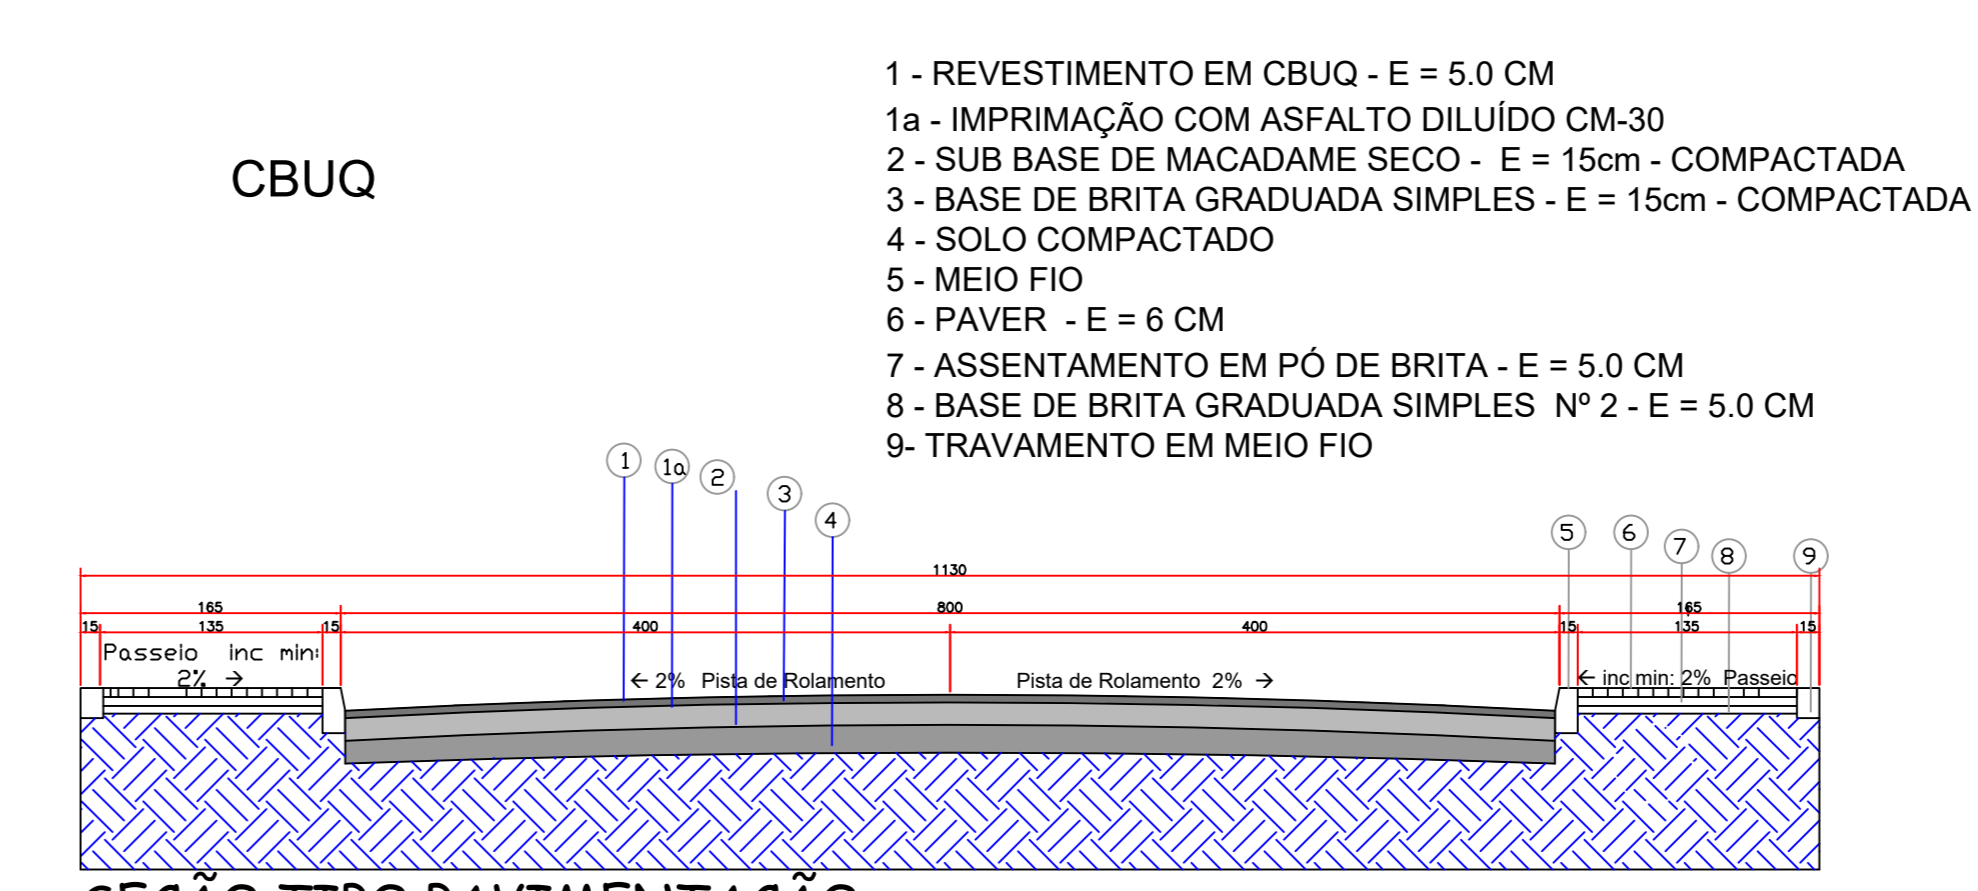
CBUQ

1 - REVESTIMENTO EM CBUQ - E = 5.0 CM
1a - IMPRIMAÇÃO COM ASFALTO DILUÍDO CM-30
2 - SUB BASE DE MACADAME SECO - E = 15cm - COMPACTADA
3 - BASE DE BRITA GRADUADA SIMPLES - E = 15cm - COMPACTADA
4 - SOLO COMPACTADO
5 - MEIO FIO
6 - PAVER - E = 6 CM
7 - ASSENTAMENTO EM PÓ DE BRITA - E = 5.0 CM
8 - BASE DE BRITA GRADUADA SIMPLES Nº 2 - E = 5.0 CM
9- TRAVAMENTO EM MEIO FIO

1 1a 2 3 4 5 6 7 8 9

1130
165 800 165
15 135 15 400 400 15 135 15

Passeio inc min: 2% →
← 2% Pista de Rolamento
Pista de Rolamento 2% →
← inc min: 2% Passeio

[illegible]